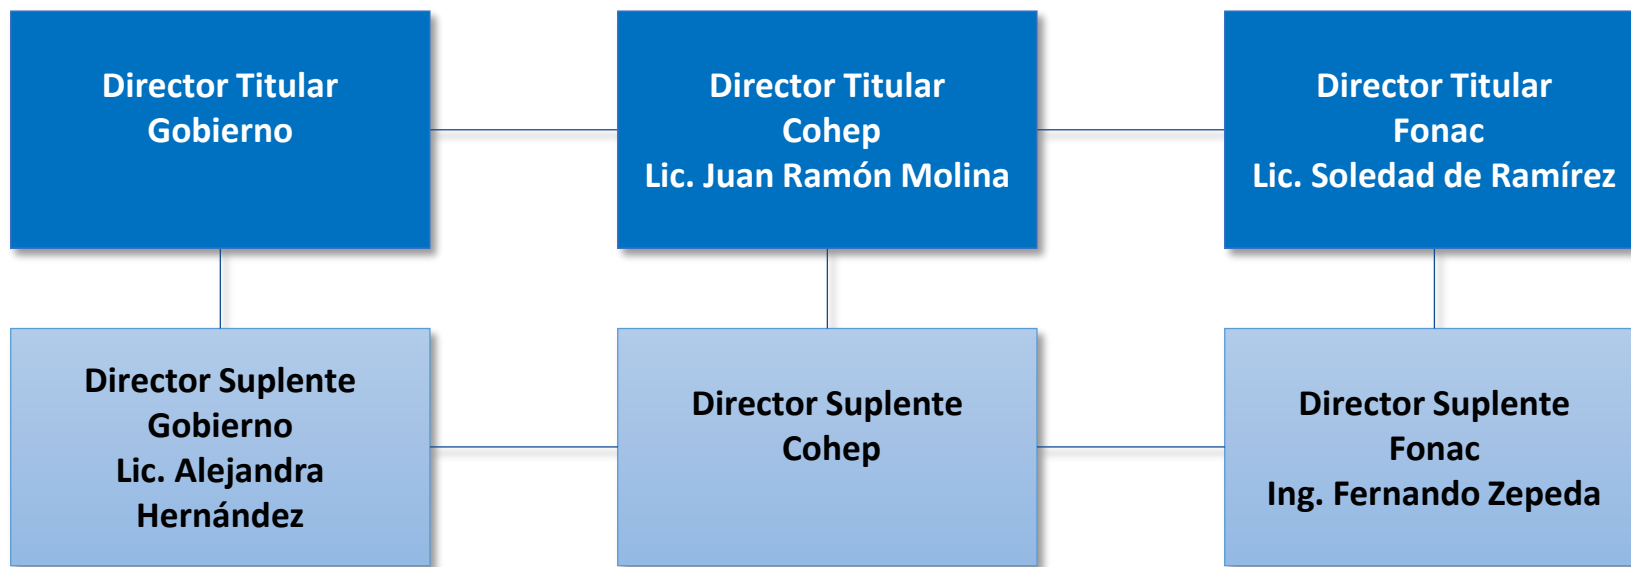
Director Titular
Gobierno

Director Titular
Cohep
Lic. Juan Ramón Molina

Director Titular
Fonac
Lic. Soledad de Ramírez

Director Suplente
Gobierno
Lic. Alejandra
Hernández

Director Suplente
Cohep

Director Suplente
Fonac
Ing. Fernando Zepeda